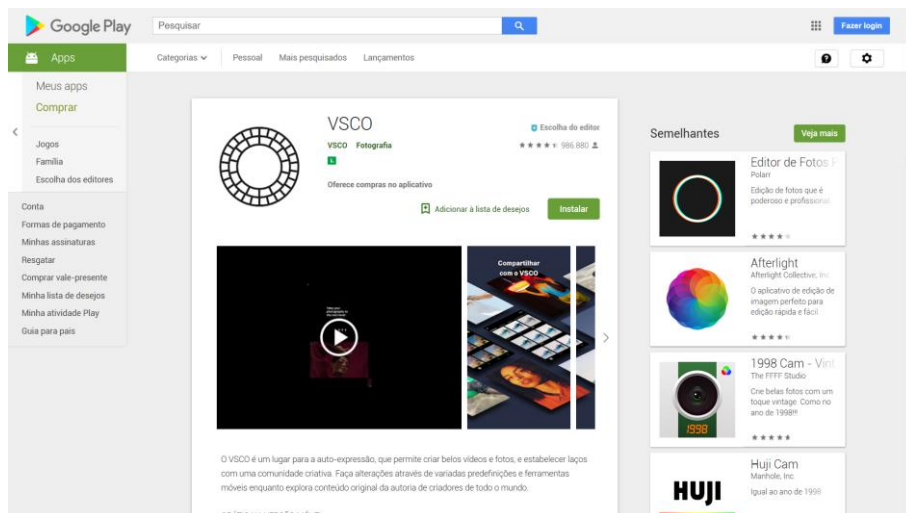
Google Play

Pesquisar

Fazer login

Apps

Categorias

Pessoal

Mais pesquisados

Lançamentos

Meus apps

Comprar

Jogos

Família

Escolha dos editores

Conta

Formas de pagamento

Minhas assinaturas

Resgatar

Comprar vale-presente

Minha lista de desejos

Minha atividade Play

Guia para pais

VSCO

VSCO Fotografia

Escolha do editor

986.880

L

Oferece compras no aplicativo

Adicionar à lista de desejos

Instalar

Compartilhar com o VSCO

O VSCO é um lugar para a auto-expressão, que permite criar belos vídeos e fotos, e estabelecer laços com uma comunidade criativa. Faça alterações através de variadas predefinições e ferramentas móveis enquanto explora conteúdo original da autoria de criadores de todo o mundo.

Semelhantes

Veja mais

Editor de Fotos

Polarr

Edição de fotos que é poderoso e profissional

Afterlight

Afterlight Collective, Inc.

O aplicativo de edição de imagem perfeito para edição rápida e fácil.

1998 Cam - Vi

The FFFF Studio

Crie belas fotos com um toque vintage. Como no ano de 1998!!

1998

Huji Cam

Manhole, Inc.

Igual ao ano de 1998

HUJI